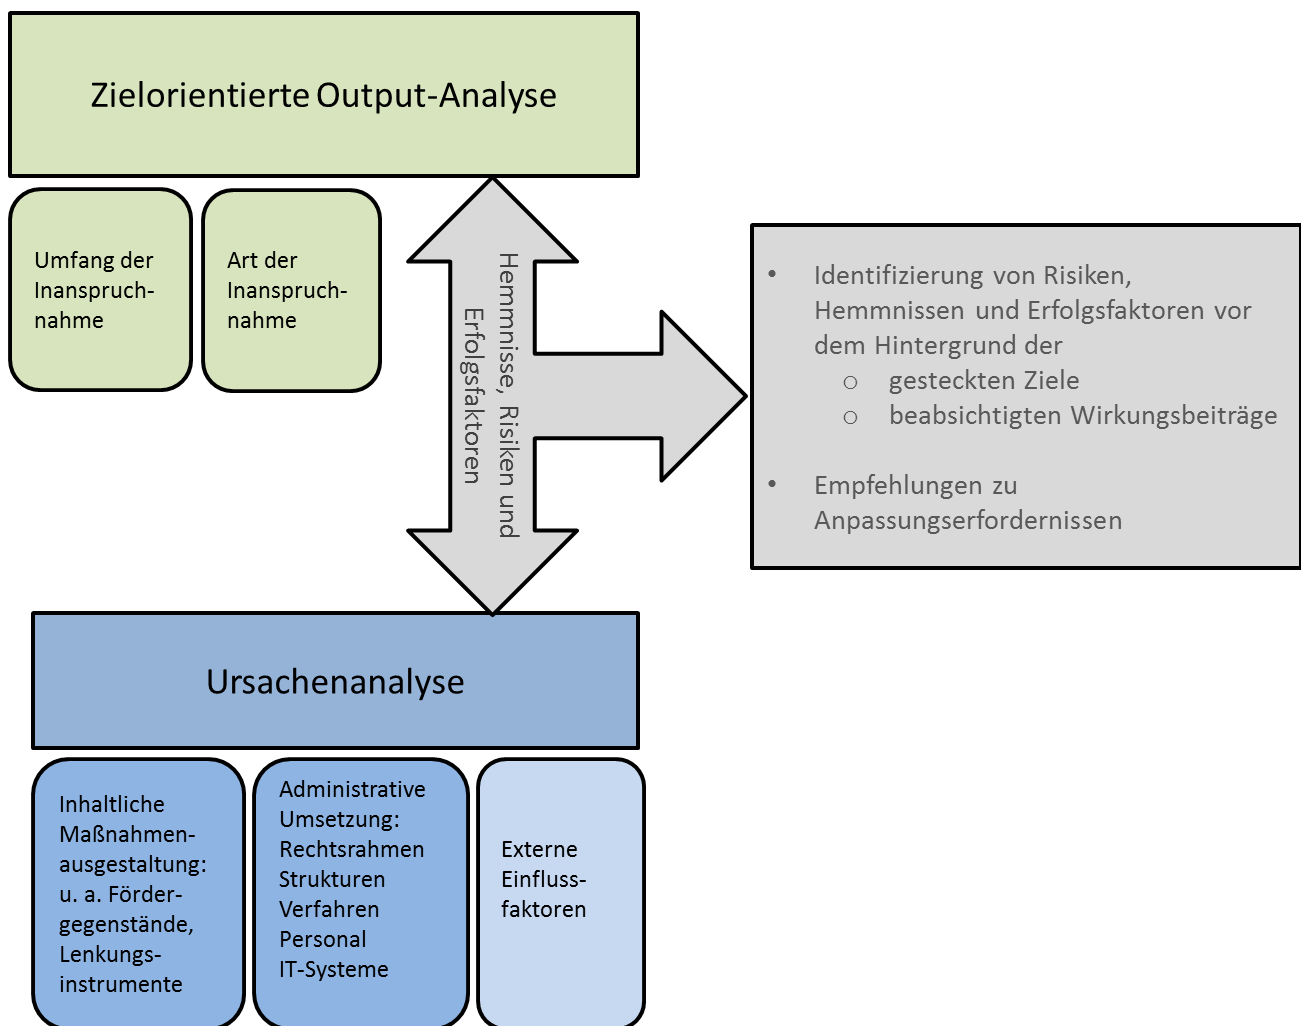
Zielorientierte Output-Analyse

Umfang der Inanspruchnahme

Art der Inanspruchnahme

Hemmnisse, Risiken und Erfolgsfaktoren

- Identifizierung von Risiken, Hemmnissen und Erfolgsfaktoren vor dem Hintergrund der
  - gesteckten Ziele
  - beabsichtigten Wirkungsbeiträge
- Empfehlungen zu Anpassungserfordernissen

Ursachenanalyse

Inhaltliche Maßnahmenausgestaltung: u. a. Fördergegenstände, Lenkungsinstrumente

Administrative Umsetzung: Rechtsrahmen Strukturen Verfahren Personal IT-Systeme

Externe Einflussfaktoren